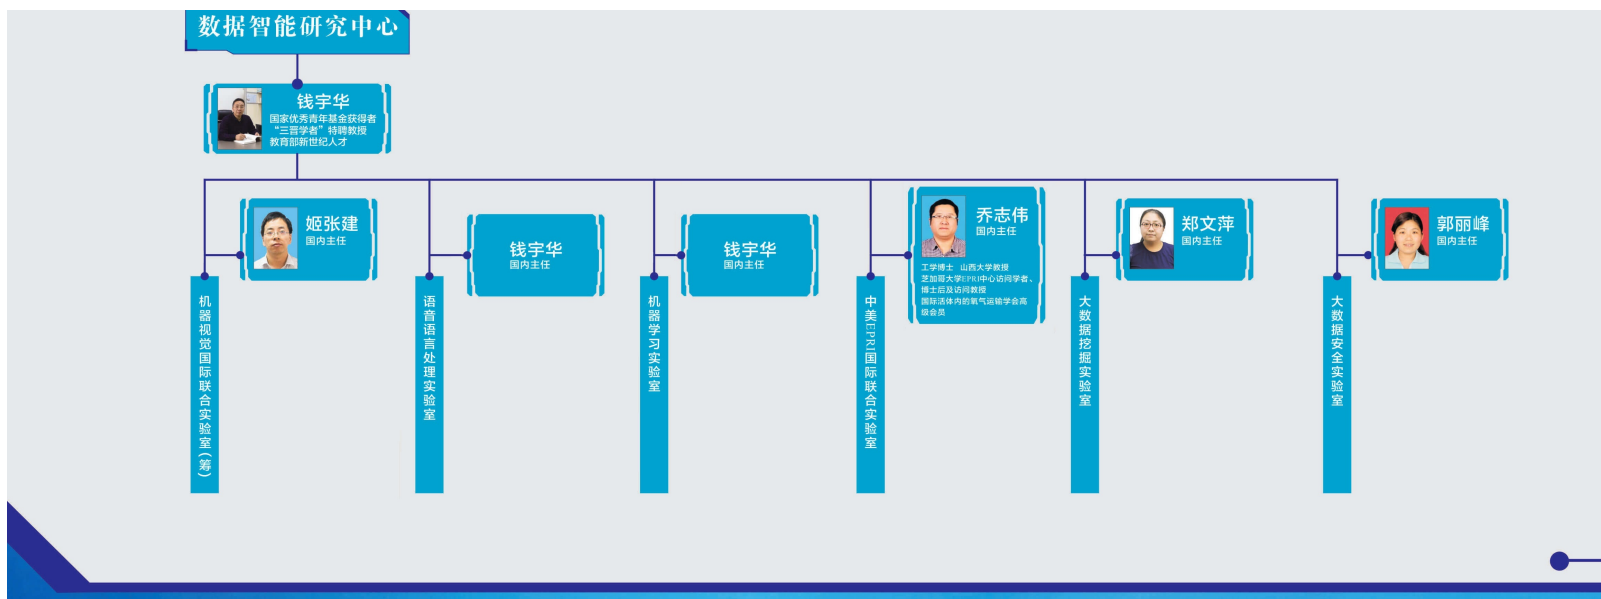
数据智能研究中心

钱宇华
国家优秀青年基金获得者
"三晋学者"特聘教授
教育部新世纪人才

姬张建
国内主任

机器视觉国际联合实验室（筹）

钱宇华
国内主任

语音语言处理实验室

钱宇华
国内主任

机器学习实验室

乔志伟
国内主任
工学博士 山西大学教授
芝加哥大学EPRI中心访问学者、博士后及访问教授
国际活体内的氧气运输学会高级会员

中美EPRI国际联合实验室

郑文萍
国内主任

大数据挖掘实验室

郭丽峰
国内主任

大数据安全实验室